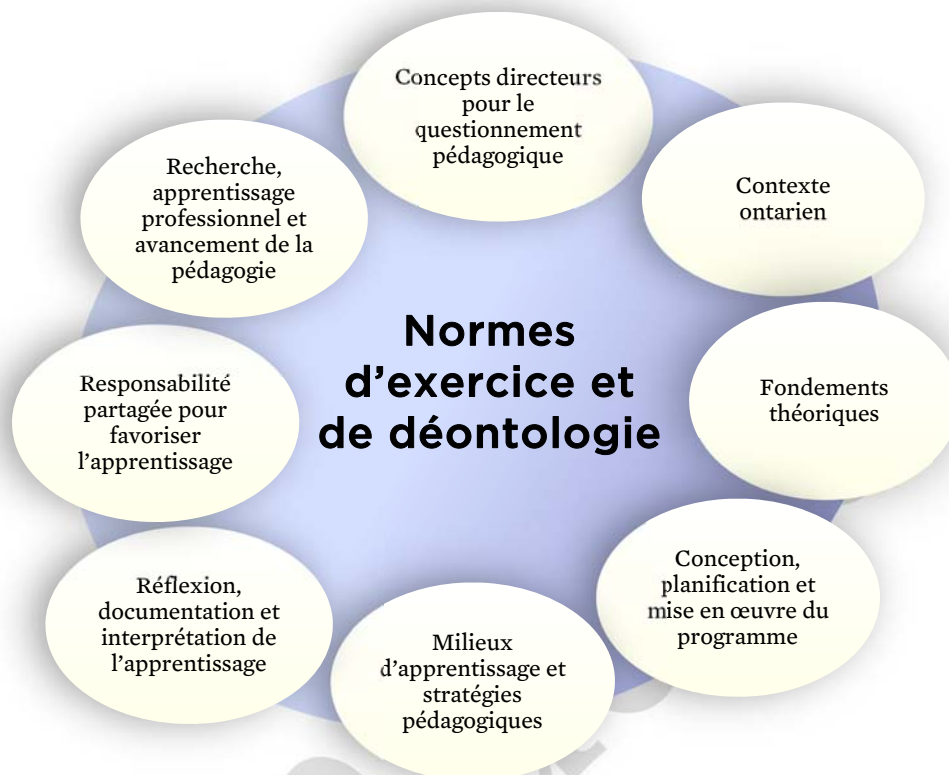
Concepts directeurs pour le questionnement pédagogique

Contexte ontarien

Fondements théoriques

Conception, planification et mise en œuvre du programme

Milieux d'apprentissage et stratégies pédagogiques

Réflexion, documentation et interprétation de l'apprentissage

Responsabilité partagée pour favoriser l'apprentissage

Recherche, apprentissage professionnel et avancement de la pédagogie

Normes d'exercice et de déontologie